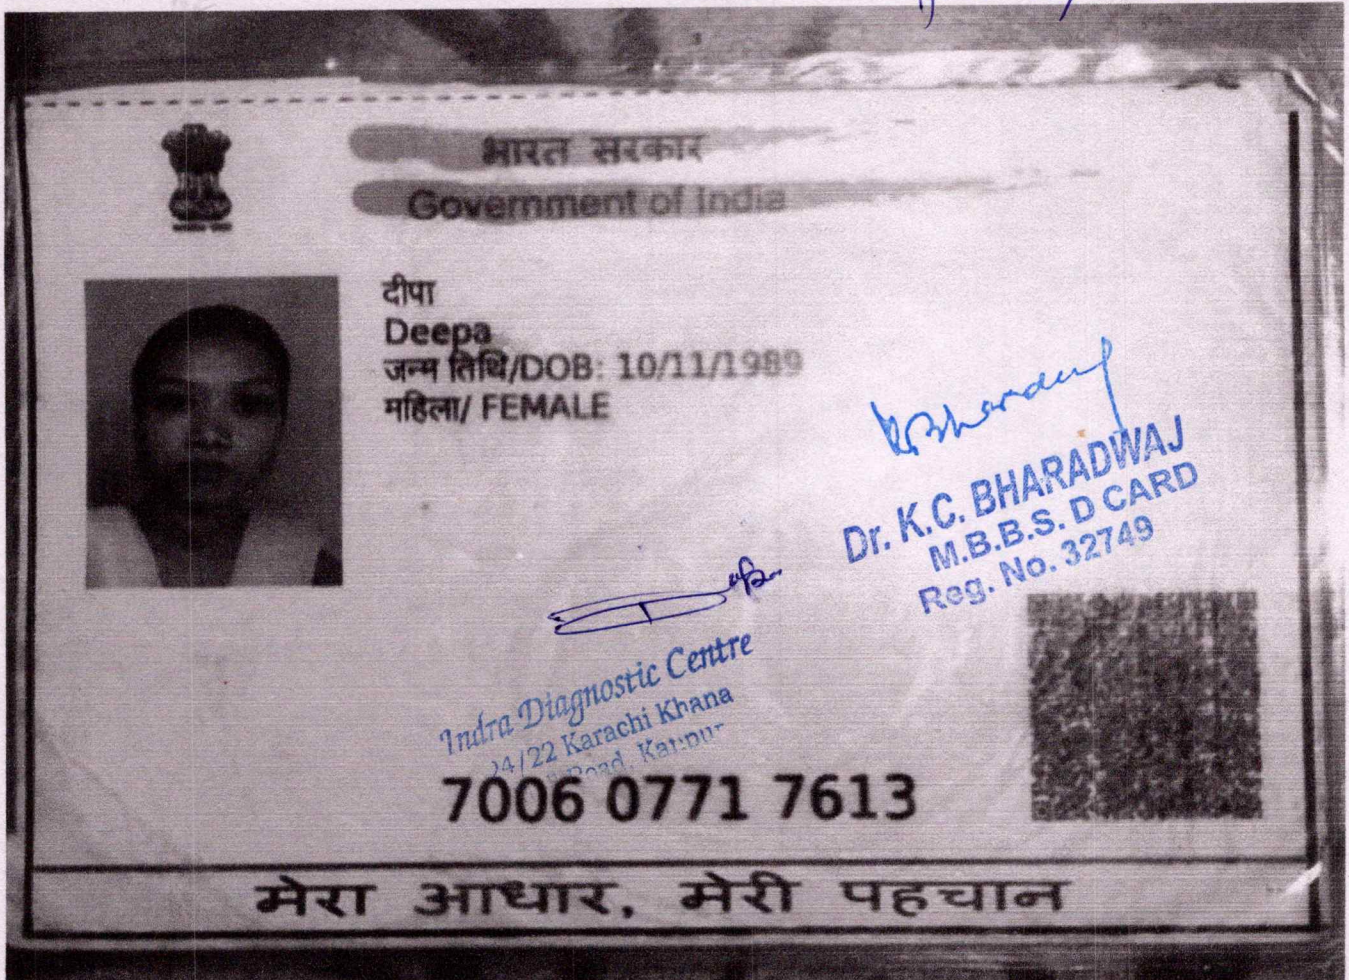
भारत सरकार
Government of India

दीपा
Deepa
जन्म तिथि/DOB: 10/11/1989
महिला/ FEMALE

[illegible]
Dr. K.C. BHARADWAJ
M.B.B.S. D CARD
Reg. No. 32749

Indra Diagnostic Centre
24/22 Karachi Khana
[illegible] Road, Kanpur

7006 0771 7613

मेरा आधार, मेरी पहचान